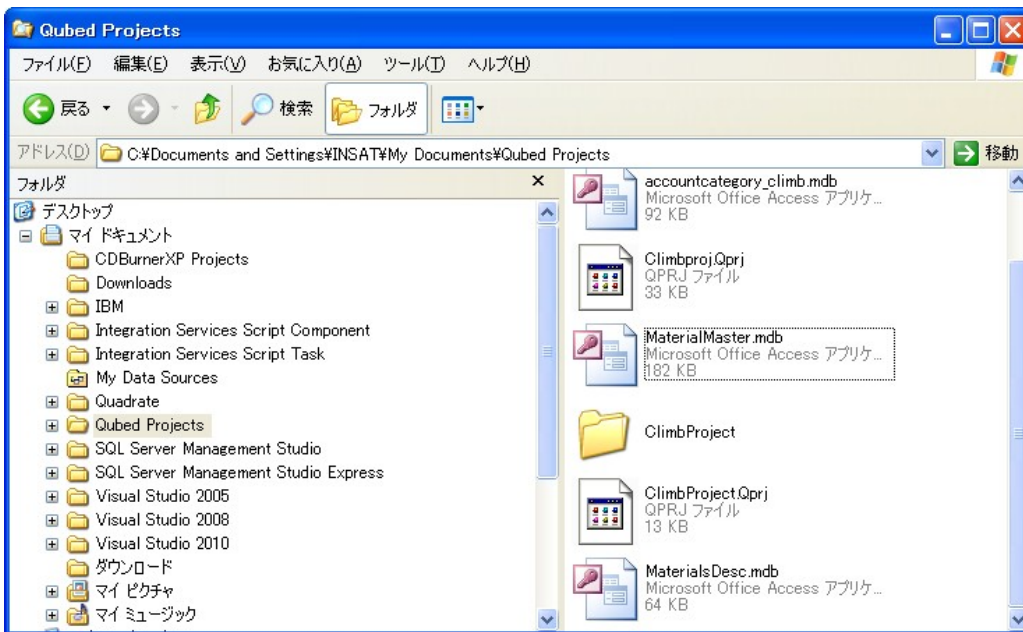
Qubed Projects

ファイル(F) 編集(E) 表示(V) お気に入り(A) ツール(T) ヘルプ(H)

戻る 検索 フォルダ

アドレス(D) C:¥Documents and Settings¥INSAT¥My Documents¥Qubed Projects 移動

フォルダ ×

デスクトップ
マイ ドキュメント
CDBurnerXP Projects
Downloads
IBM
Integration Services Script Component
Integration Services Script Task
My Data Sources
Quadrate
Qubed Projects
SQL Server Management Studio
SQL Server Management Studio Express
Visual Studio 2005
Visual Studio 2008
Visual Studio 2010
ダウンロード
マイ ピクチャ
マイ ミュージック

accountcategory_climb.mdb
Microsoft Office Access アプリケ...
92 KB

Climbproj.Qprj
QPRJ ファイル
33 KB

MaterialMaster.mdb
Microsoft Office Access アプリケ...
182 KB

ClimbProject

ClimbProject.Qprj
QPRJ ファイル
13 KB

MaterialsDesc.mdb
Microsoft Office Access アプリケ...
64 KB